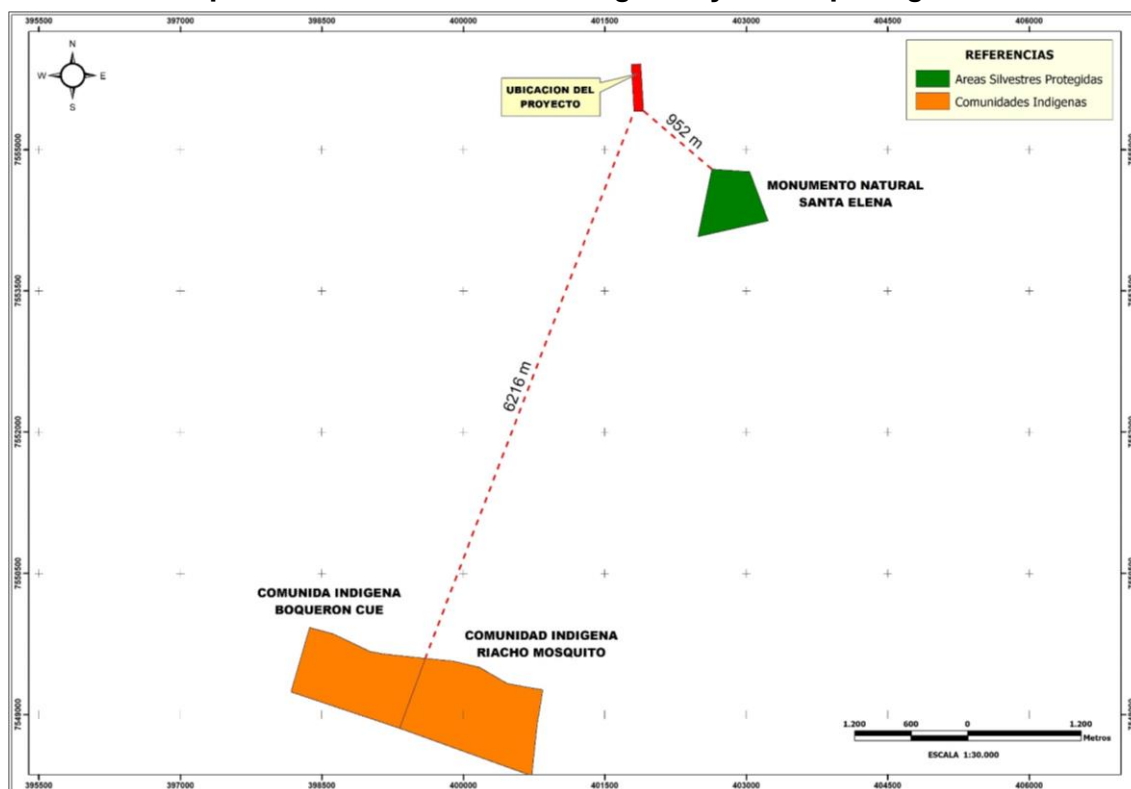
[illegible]

395500 397000 398500 400000 401500 403000 404500 406000

N
W E
S

UBICACION DEL PROYECTO

REFERENCIAS
Areas Silvestres Protegidas
Comunidades Indigenas

952 m

MONUMENTO NATURAL SANTA ELENA

7555000
7553500
7552000
7550500
7549000

6216 m

COMUNIDA INDIGENA BOQUERON CUE

COMUNIDAD INDIGENA RIACHO MOSQUITO

1.200 600 0 1.200
Metros
ESCALA 1:30.000

395500 397000 398500 400000 401500 403000 404500 406000